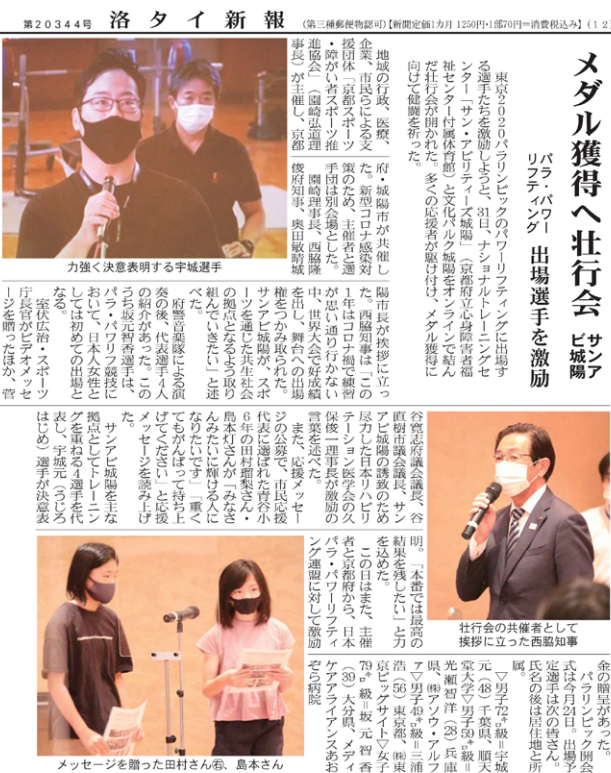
第20344号　洛タイ新報　（第三種郵便物認可）【新聞定価1カ月 1250円・1部70円＝消費税込み】（12）

メダル獲得へ壮行会

パラ・パワーリフティング　出場選手を激励

サンアビ城陽

東京2020パラリンピックのパワーリフティングに出場する選手たちを激励しようと、31日、ナショナルトレーニングセンター「サン・アビリティーズ城陽」（京都府立心身障害者福祉センター付属体育館）と文化パルク城陽をオンラインで結んだ壮行会が開かれた。多くの応援者が駆け付け、メダル獲得に向けて健闘を祈った。

地域の行政、医療、企業、市民らによる支援団体「京都ぱスポーツ・障がい者スポーツ推進協会」（園崎弘道理事長）が主催し、京都府・城陽市が共催した。新型コロナ感染対策のため、主催者と選手団は別会場とした。

園崎理事長、西脇隆俊知事、奥田敏晴城陽市長が挨拶に立ち、西脇知事は「このコロナ禍で練習が思い通り行かない中、世界大会で好成績をおさめ、舞台への出場権をつかみ取られた。サンアビ城陽がスポーツを通じた共生社会の拠点となるよう取り組んでいきたい」と述べた。

府警音楽隊による演奏の後、代表選手4人の紹介があった。このうち坂元智香選手は、パラ・パワーリフティング競技において、日本人女性としては初めての出場となる。

室伏広治・スポーツ庁長官がビデオメッセージを贈ったほか、菅谷京志府議会議長、谷直樹市議会議長、サンアビ城陽の誘致のため尽力した日本リハビリテーション医学会の久保俊一理事長が激励の言葉を述べた。

また、応援メッセージの公募で、市民応援代表に選ばれた青谷小6年の田村耀梨さん、島本灯さんが「みなさんみたいに輝ける人になりたいです」「重くてもがんばって持ち上げてください」と応援メッセージを読み上げた。

サンアビ城陽を主な拠点としてトレーニングを重ねる4選手を代表し、宇城元（うしろはじめ）選手が決意表明。「本番では最高の結果を残したい」と力強く語った。

この日はまた、主催者と京都府から、日本パラ・パワーリフティング連盟に対して激励金の贈呈があった。

パラリンピック開会式は今月24日。出場予定選手は次の皆さん。氏名の後は居住地と所属。

▽男子72㌔級＝宇城元（48）千葉県、順天堂大学▽男子59㌔級＝光瀬智洋（28）兵庫県、㈱アソウ・アルファ▽男子49㌔級＝三浦浩（56）東京都、㈱東京ビッグサイト▽女子79㌔級＝坂元智香（39）大分県、メディケアアライアンスあおぞら病院

力強く決意表明する宇城選手

壮行会の共催者として挨拶に立った西脇知事

メッセージを贈った田村さん㊧、島本さん